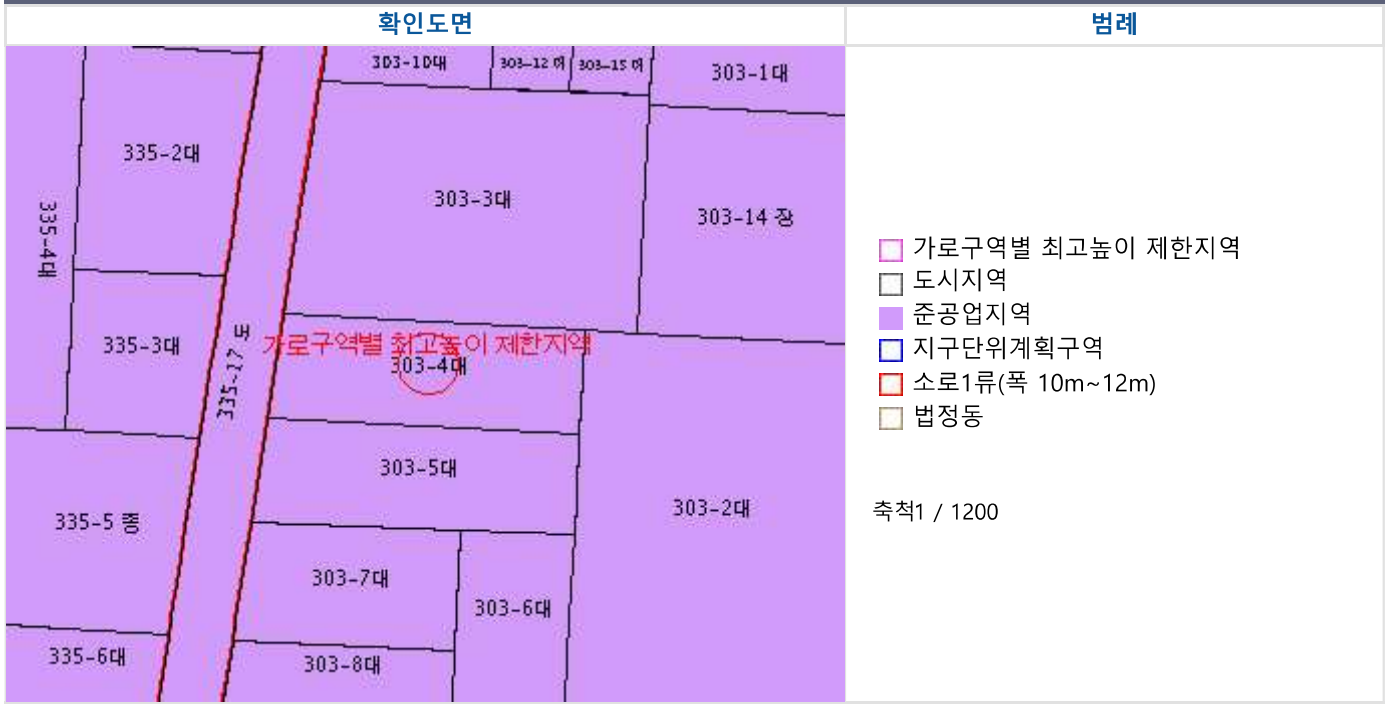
| 확인도면 | 범례 |
|---|---|
| 303-10대 303-12 대 303-15 대 303-1대 335-2대 303-3대 303-14 장 335-4대 335-3대 335-17 도 가로구역별 최고높이 제한지역 303-4대 303-5대 335-5 종 303-2대 303-7대 303-6대 335-6대 303-8대 | 가로구역별 최고높이 제한지역 도시지역 준공업지역 지구단위계획구역 소로1류(폭 10m~12m) 법정동 축척1 / 1200 |